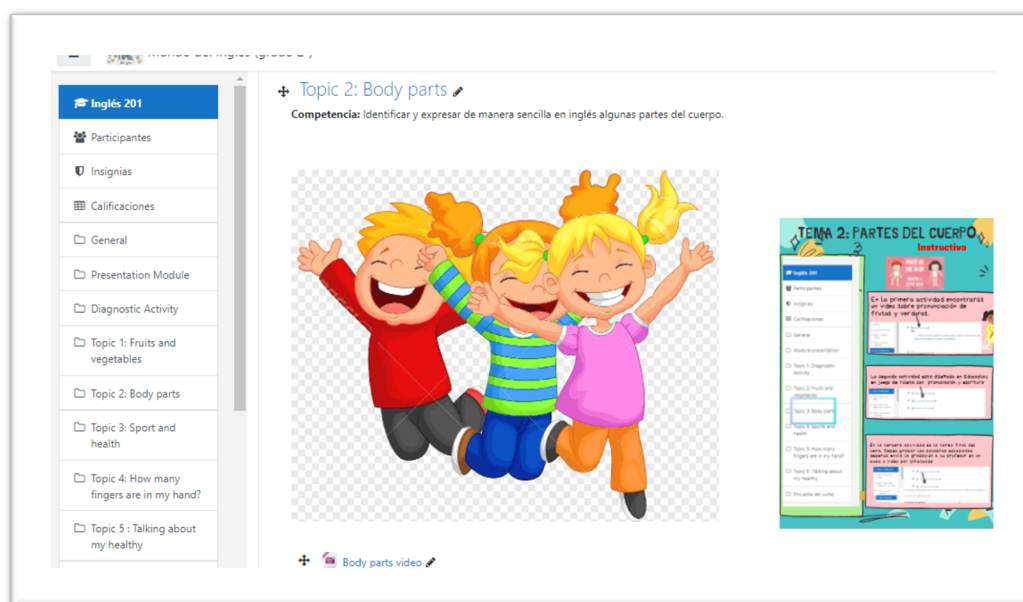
Mundo del inglés (grado 2°)

Inglés 201
Participantes
Insignias
Calificaciones
General
Presentation Module
Diagnostic Activity
Topic 1: Fruits and vegetables
Topic 2: Body parts
Topic 3: Sport and health
Topic 4: How many fingers are in my hand?
Topic 5 : Talking about my healthy

Topic 2: Body parts

**Competencia:** Identificar y expresar de manera sencilla en inglés algunas partes del cuerpo.

TEMA 2: PARTES DEL CUERPO
Instructivo

Inglés 201
Participantes
Insignias
Calificaciones
General
Module presentation
Topic 1: Diagnostic Activity
Topic 2: Fruits and vegetables
Topic 3: Body parts
Topic 4: Sports and health
Topic 5: How many fingers are in my hand
Topic 6: Talking about my healthy
Encuesta del curso

En la primera actividad encontrarás un video sobre pronunciación de frutas y verduras.

La segunda actividad está diseñada en Educaplay un juego de relación pronunciación y escritura

En la tercera actividad es la tarea final del tema. Debes grabar los colores escuchados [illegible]

Body parts video